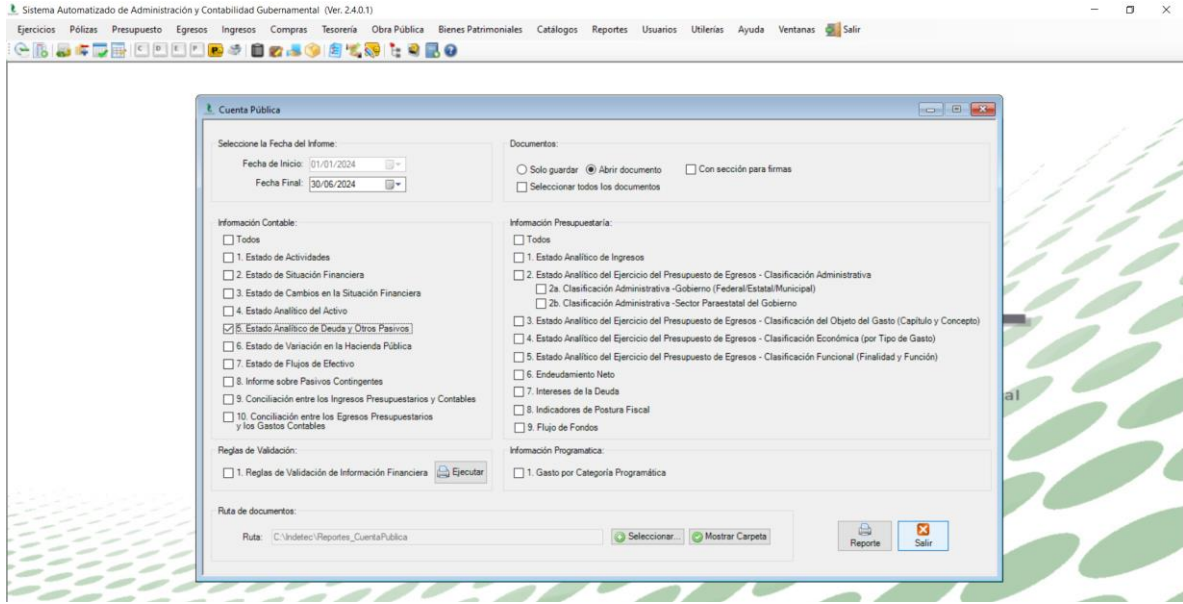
Sistema Automatizado de Administración y Contabilidad Gubernamental (Ver. 2.4.0.1)

Ejercicios Pólizas Presupuesto Egresos Ingresos Compras Tesorería Obra Pública Bienes Patrimoniales Catálogos Reportes Usuarios Utilerías Ayuda Ventanas Salir

Cuenta Pública

Seleccione la Fecha del Informe:
Fecha de Inicio: 01/01/2024
Fecha Final: 30/06/2024

Documentos:
Solo guardar
Abrir documento
Con sección para firmas
Seleccionar todos los documentos

Información Contable:
Todos
1. Estado de Actividades
2. Estado de Situación Financiera
3. Estado de Cambios en la Situación Financiera
4. Estado Analítico del Activo
5. Estado Analítico de Deuda y Otros Pasivos
6. Estado de Variación en la Hacienda Pública
7. Estado de Flujos de Efectivo
8. Informe sobre Pasivos Contingentes
9. Conciliación entre los Ingresos Presupuestarios y Contables
10. Conciliación entre los Egresos Presupuestarios y los Gastos Contables

Información Presupuestaria:
Todos
1. Estado Analítico de Ingresos
2. Estado Analítico del Ejercicio del Presupuesto de Egresos - Clasificación Administrativa
2a. Clasificación Administrativa -Gobierno (Federal/Estatal/Municipal)
2b. Clasificación Administrativa -Sector Paraestatal del Gobierno
3. Estado Analítico del Ejercicio del Presupuesto de Egresos - Clasificación del Objeto del Gasto (Capítulo y Concepto)
4. Estado Analítico del Ejercicio del Presupuesto de Egresos - Clasificación Económica (por Tipo de Gasto)
5. Estado Analítico del Ejercicio del Presupuesto de Egresos - Clasificación Funcional (Finalidad y Función)
6. Endeudamiento Neto
7. Intereses de la Deuda
8. Indicadores de Postura Fiscal
9. Flujo de Fondos

Reglas de Validación:
1. Reglas de Validación de Información Financiera
Ejecutar

Información Programatica:
1. Gasto por Categoría Programática

Ruta de documentos:
Ruta: C:\Indetec\Reportes_CuentaPublica
Seleccionar...
Mostrar Carpeta

Reporte
Salir

al